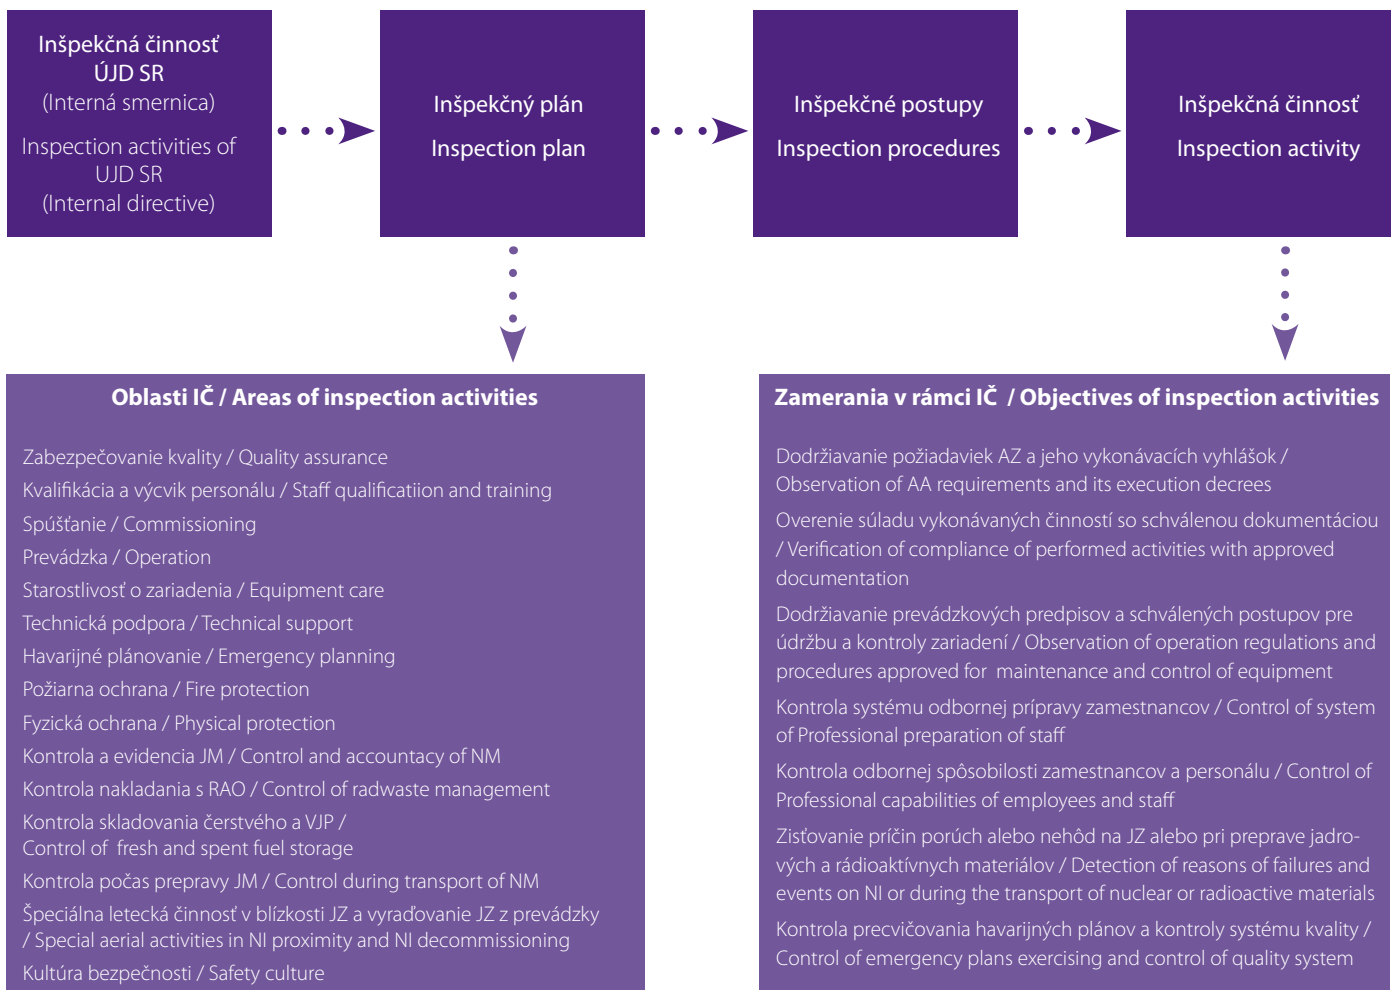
Inšpekčná činnosť ÚJD SR (Interná smernica)

Inspection activities of UJD SR (Internal directive)

Inšpekčný plán

Inspection plan

Inšpekčné postupy

Inspection procedures

Inšpekčná činnosť

Inspection activity

Oblasti IČ / Areas of inspection activities

Zabezpečovanie kvality / Quality assurance

Kvalifikácia a výcvik personálu / Staff qualificatiion and training

Spúšťanie / Commissioning

Prevádzka / Operation

Starostlivosť o zariadenia / Equipment care

Technická podpora / Technical support

Havarijné plánovanie / Emergency planning

Požiarna ochrana / Fire protection

Fyzická ochrana / Physical protection

Kontrola a evidencia JM / Control and accountacy of NM

Kontrola nakladania s RAO / Control of radwaste management

Kontrola skladovania čerstvého a VJP / Control of fresh and spent fuel storage

Kontrola počas prepravy JM / Control during transport of NM

Špeciálna letecká činnosť v blízkosti JZ a vyraďovanie JZ z prevádzky / Special aerial activities in NI proximity and NI decommissioning

Kultúra bezpečnosti / Safety culture

Zamerania v rámci IČ / Objectives of inspection activities

Dodržiavanie požiadaviek AZ a jeho vykonávacích vyhlášok / Observation of AA requirements and its execution decrees

Overenie súladu vykonávaných činností so schválenou dokumentáciou / Verification of compliance of performed activities with approved documentation

Dodržiavanie prevádzkových predpisov a schválených postupov pre údržbu a kontroly zariadení / Observation of operation regulations and procedures approved for maintenance and control of equipment

Kontrola systému odbornej prípravy zamestnancov / Control of system of Professional preparation of staff

Kontrola odbornej spôsobilosti zamestnancov a personálu / Control of Professional capabilities of employees and staff

Zisťovanie príčin porúch alebo nehôd na JZ alebo pri preprave jadrových a rádioaktívnych materiálov / Detection of reasons of failures and events on NI or during the transport of nuclear or radioactive materials

Kontrola precvičovania havarijných plánov a kontroly systému kvality / Control of emergency plans exercising and control of quality system